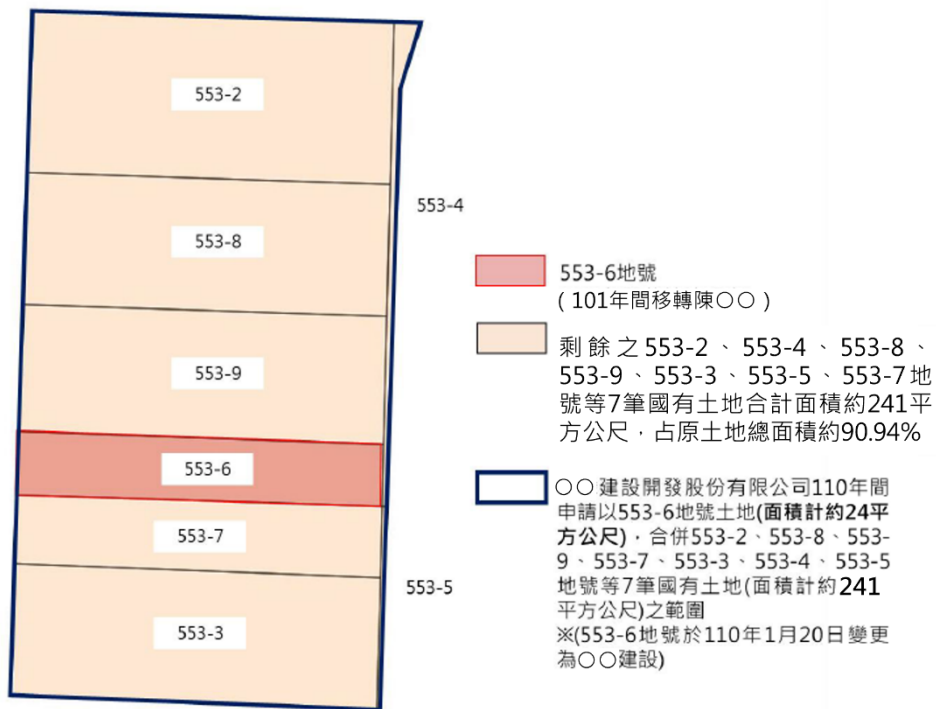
553-2

553-4

553-8

553-9

553-6

553-7

553-5

553-3

553-6地號
(101年間移轉陳○○)

剩餘之553-2、553-4、553-8、553-9、553-3、553-5、553-7地號等7筆國有土地合計面積約241平方公尺，占原土地總面積約90.94%

○○建設開發股份有限公司110年間申請以553-6地號土地(面積計約24平方公尺)，合併553-2、553-8、553-9、553-7、553-3、553-4、553-5地號等7筆國有土地(面積計約241平方公尺)之範圍
※(553-6地號於110年1月20日變更為○○建設)